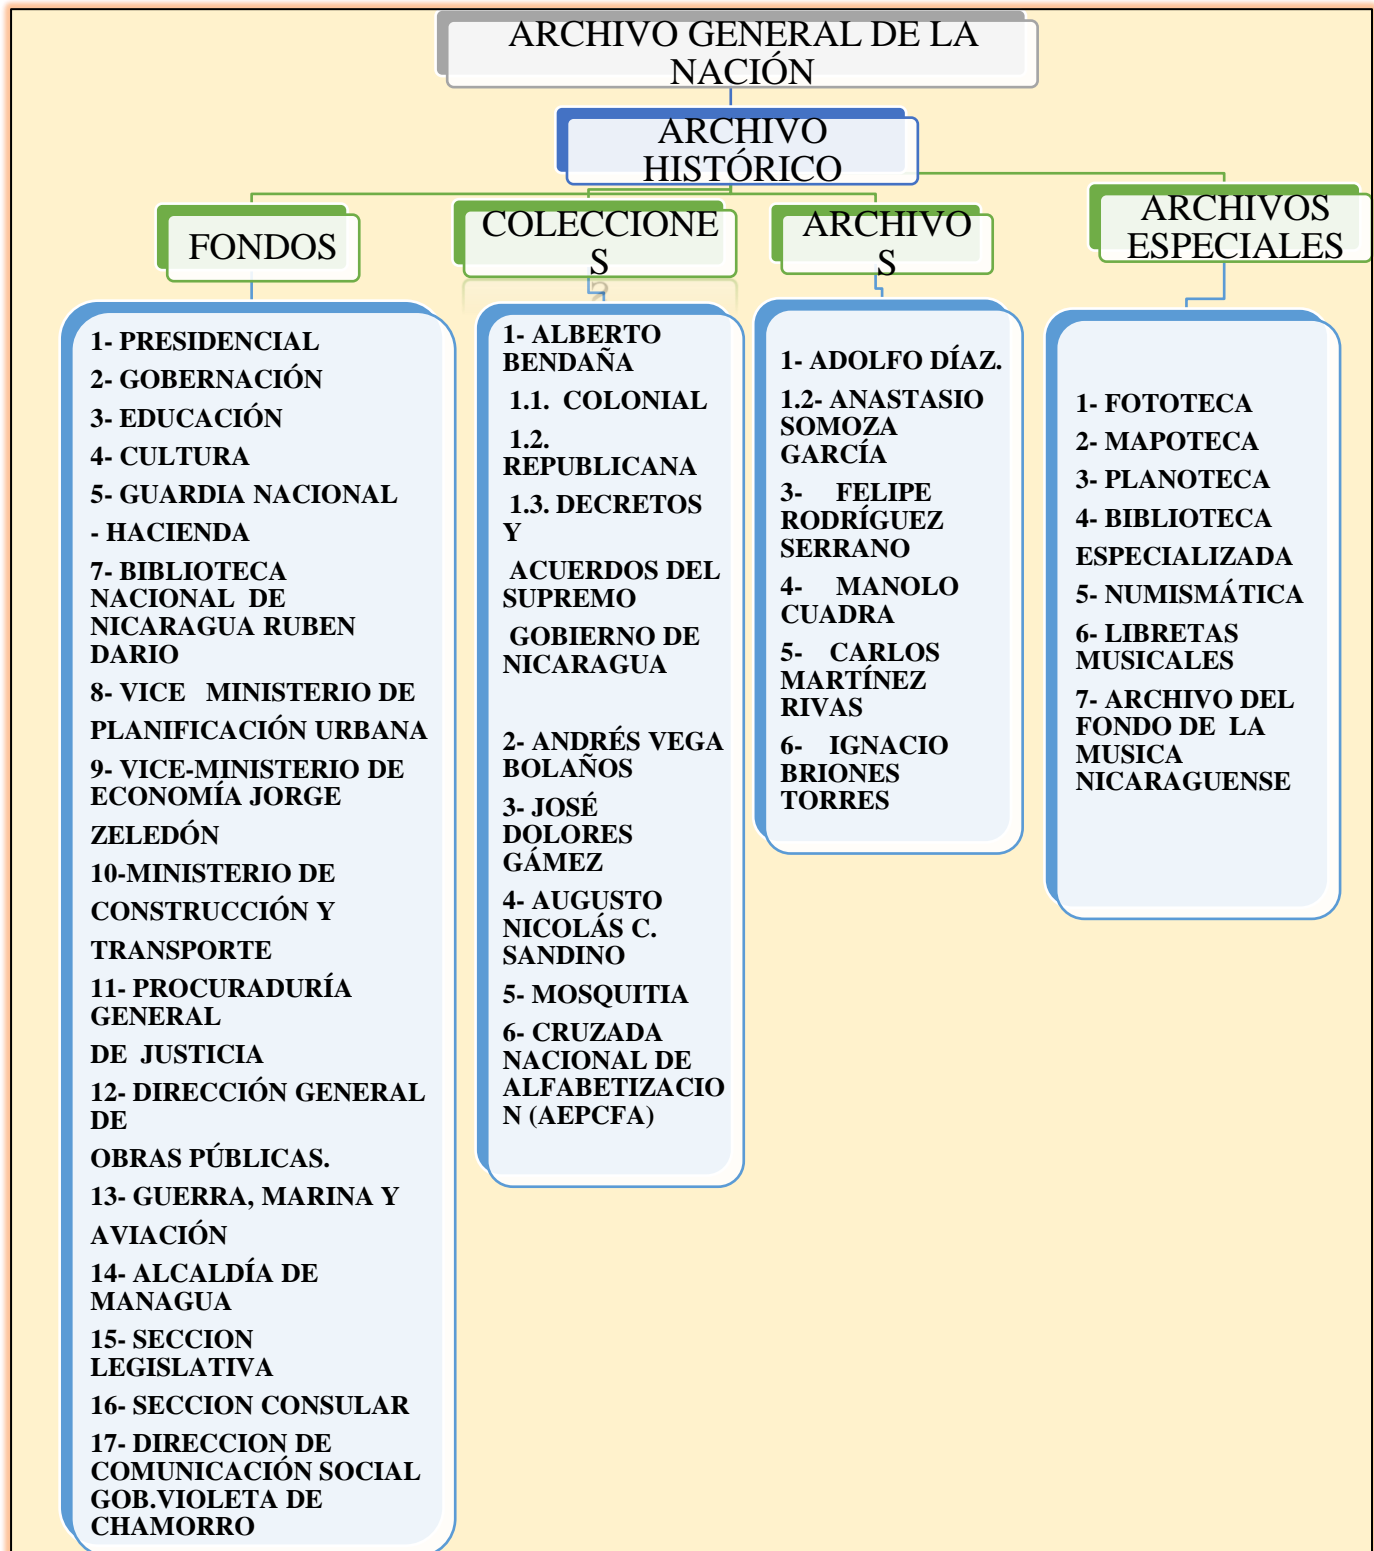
ARCHIVO GENERAL DE LA NACIÓN

ARCHIVO HISTÓRICO

FONDOS

COLECCIONES

ARCHIVOS

ARCHIVOS ESPECIALES

1- PRESIDENCIAL
2- GOBERNACIÓN
3- EDUCACIÓN
4- CULTURA
5- GUARDIA NACIONAL
- HACIENDA
7- BIBLIOTECA NACIONAL DE NICARAGUA RUBEN DARIO
8- VICE MINISTERIO DE PLANIFICACIÓN URBANA
9- VICE-MINISTERIO DE ECONOMÍA JORGE ZELEDÓN
10-MINISTERIO DE CONSTRUCCIÓN Y TRANSPORTE
11- PROCURADURÍA GENERAL DE JUSTICIA
12- DIRECCIÓN GENERAL DE OBRAS PÚBLICAS.
13- GUERRA, MARINA Y AVIACIÓN
14- ALCALDÍA DE MANAGUA
15- SECCION LEGISLATIVA
16- SECCION CONSULAR
17- DIRECCION DE COMUNICACIÓN SOCIAL GOB.VIOLETA DE CHAMORRO

1- ALBERTO BENDAÑA
1.1. COLONIAL
1.2. REPUBLICANA
1.3. DECRETOS Y ACUERDOS DEL SUPREMO GOBIERNO DE NICARAGUA

2- ANDRÉS VEGA BOLAÑOS
3- JOSÉ DOLORES GÁMEZ
4- AUGUSTO NICOLÁS C. SANDINO
5- MOSQUITIA
6- CRUZADA NACIONAL DE ALFABETIZACION (AEPCFA)

1- ADOLFO DÍAZ.
1.2- ANASTASIO SOMOZA GARCÍA
3- FELIPE RODRÍGUEZ SERRANO
4- MANOLO CUADRA
5- CARLOS MARTÍNEZ RIVAS
6- IGNACIO BRIONES TORRES

1- FOTOTECA
2- MAPOTECA
3- PLANOTECA
4- BIBLIOTECA ESPECIALIZADA
5- NUMISMÁTICA
6- LIBRETAS MUSICALES
7- ARCHIVO DEL FONDO DE LA MUSICA NICARAGUENSE